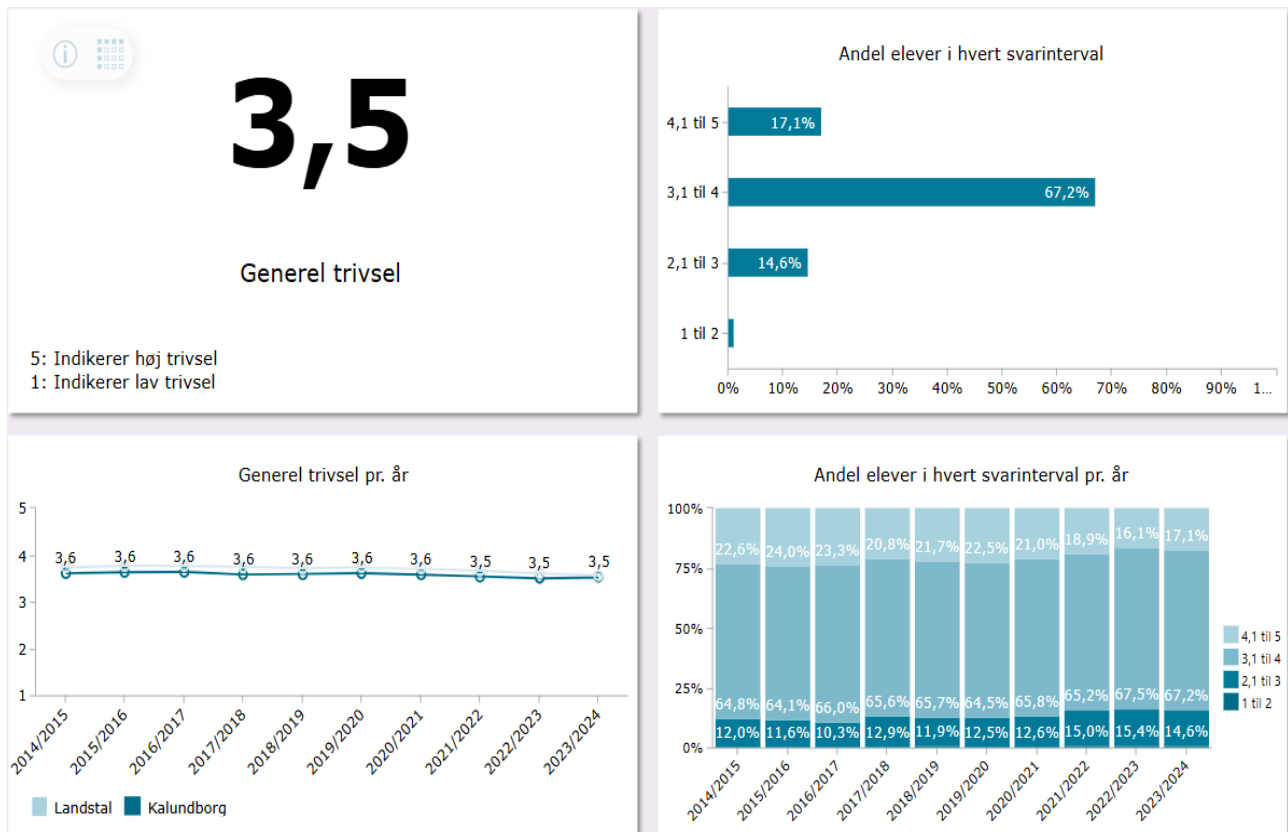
3,5

Generel trivsel

5: Indikerer høj trivsel
1: Indikerer lav trivsel

Andel elever i hvert svarinterval

4,1 til 5 17,1%
3,1 til 4 67,2%
2,1 til 3 14,6%
1 til 2

0% 10% 20% 30% 40% 50% 60% 70% 80% 90% 1...

Generel trivsel pr. år

5
4
3
2
1

3,6 3,6 3,6 3,6 3,6 3,6 3,6 3,5 3,5 3,5

2014/2015 2015/2016 2016/2017 2017/2018 2018/2019 2019/2020 2020/2021 2021/2022 2022/2023 2023/2024

Landstal Kalundborg

Andel elever i hvert svarinterval pr. år

100%
75%
50%
25%
0%

| | 2014/2015 | 2015/2016 | 2016/2017 | 2017/2018 | 2018/2019 | 2019/2020 | 2020/2021 | 2021/2022 | 2022/2023 | 2023/2024 |
|---|---|---|---|---|---|---|---|---|---|---|
| 4,1 til 5 | 22,6% | 24,0% | 23,3% | 20,8% | 21,7% | 22,5% | 21,0% | 18,9% | 16,1% | 17,1% |
| 3,1 til 4 | 64,8% | 64,1% | 66,0% | 65,6% | 65,7% | 64,5% | 65,8% | 65,2% | 67,5% | 67,2% |
| 2,1 til 3 | 12,0% | 11,6% | 10,3% | 12,9% | 11,9% | 12,5% | 12,6% | 15,0% | 15,4% | 14,6% |

4,1 til 5
3,1 til 4
2,1 til 3
1 til 2